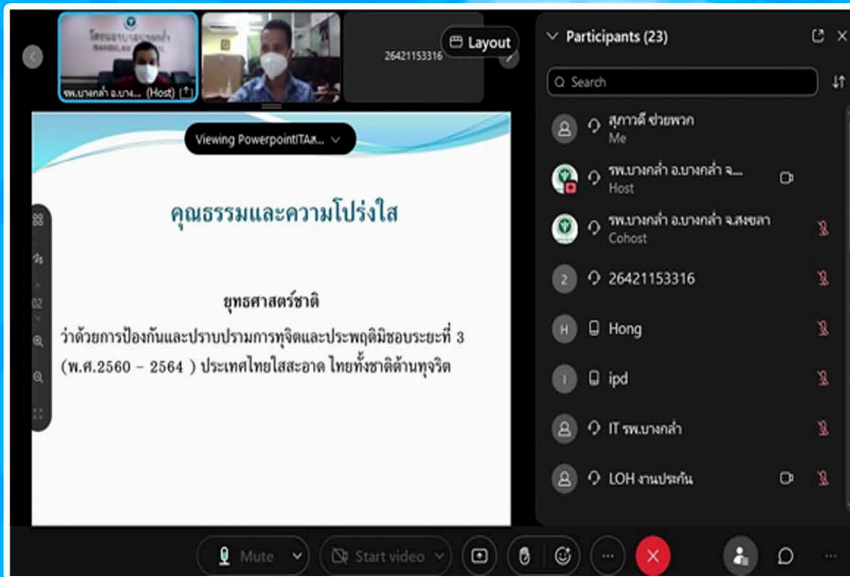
รพ.บางกล่ำ อ.บาง... (Host)

26421153316

Layout

Viewing PowerpointITAส...

คุณธรรมและความโปร่งใส

ยุทธศาสตร์ชาติ

ว่าด้วยการป้องกันและปราบปรามการทุจิตและประพฤติมิชอบระยะที่ 3 (พ.ศ.2560 – 2564 ) ประเทศไทยใสสะอาด ไทยทั้งชาติต้านทุจริต

02

Participants (23)

Search

สุภาวดี ช่วยพวก
Me

รพ.บางกล่ำ อ.บางกล่ำ จ....
Host

รพ.บางกล่ำ อ.บางกล่ำ จ.สงขลา
Cohost

26421153316

Hong

ipd

IT รพ.บางกล่ำ

LOH งานประกัน

Mute

Start video